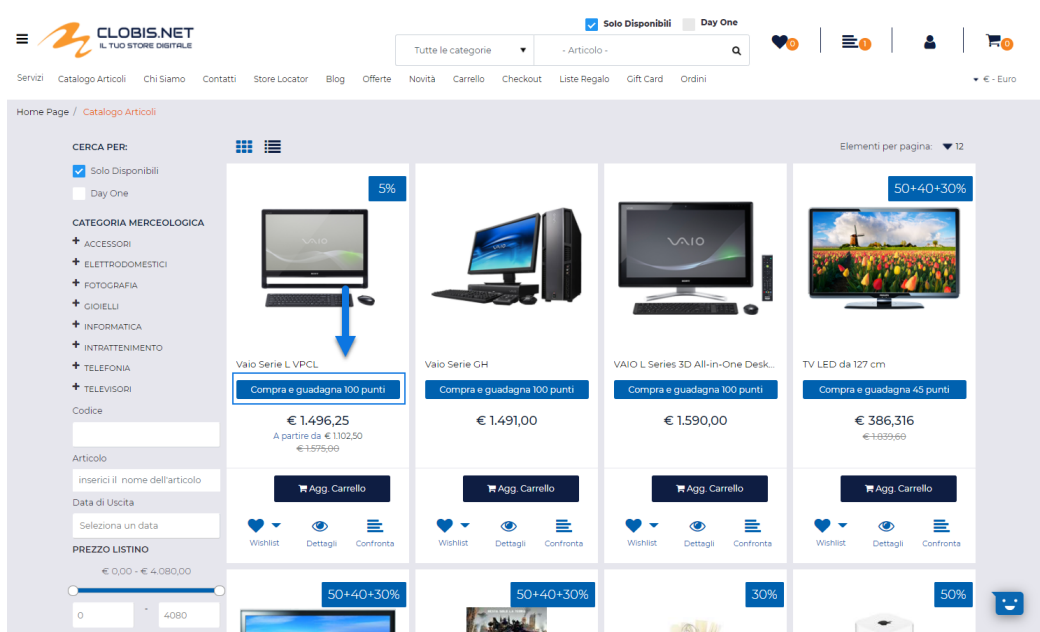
CLOBIS.NET
IL TUO STORE DIGITALE

Solo Disponibili  Day One

Tutte le categorie  - Articolo -

0  1  0

Servizi  Catalogo Articoli  Chi Siamo  Contatti  Store Locator  Blog  Offerte  Novità  Carrello  Checkout  Liste Regalo  Gift Card  Ordini  € - Euro

Home Page / Catalogo Articoli

CERCA PER:
Solo Disponibili
Day One

CATEGORIA MERCEOLOGICA
+ ACCESSORI
+ ELETTRODOMESTICI
+ FOTOGRAFIA
+ GIOIELLI
+ INFORMATICA
+ INTRATTENIMENTO
+ TELEFONIA
+ TELEVISORI

Codice

Articolo
inserici il nome dell'articolo

Data di Uscita
Seleziona un data

PREZZO LISTINO
€ 0,00 - € 4.080,00
0 - 4080

Elementi per pagina: 12

5%
Vaio Serie L VPCL
Compra e guadagna 100 punti
€ 1.496,25
A partire da € 1.102,50
€ 1.575,00
Agg. Carrello
Wishlist  Dettagli  Confronta

Vaio Serie GH
Compra e guadagna 100 punti
€ 1.491,00
Agg. Carrello
Wishlist  Dettagli  Confronta

VAIO L Series 3D All-in-One Desk...
Compra e guadagna 100 punti
€ 1.590,00
Agg. Carrello
Wishlist  Dettagli  Confronta

50+40+30%
TV LED da 127 cm
Compra e guadagna 45 punti
€ 386,316
€ 1.839,60
Agg. Carrello
Wishlist  Dettagli  Confronta

50+40+30%
50+40+30%
30%
50%